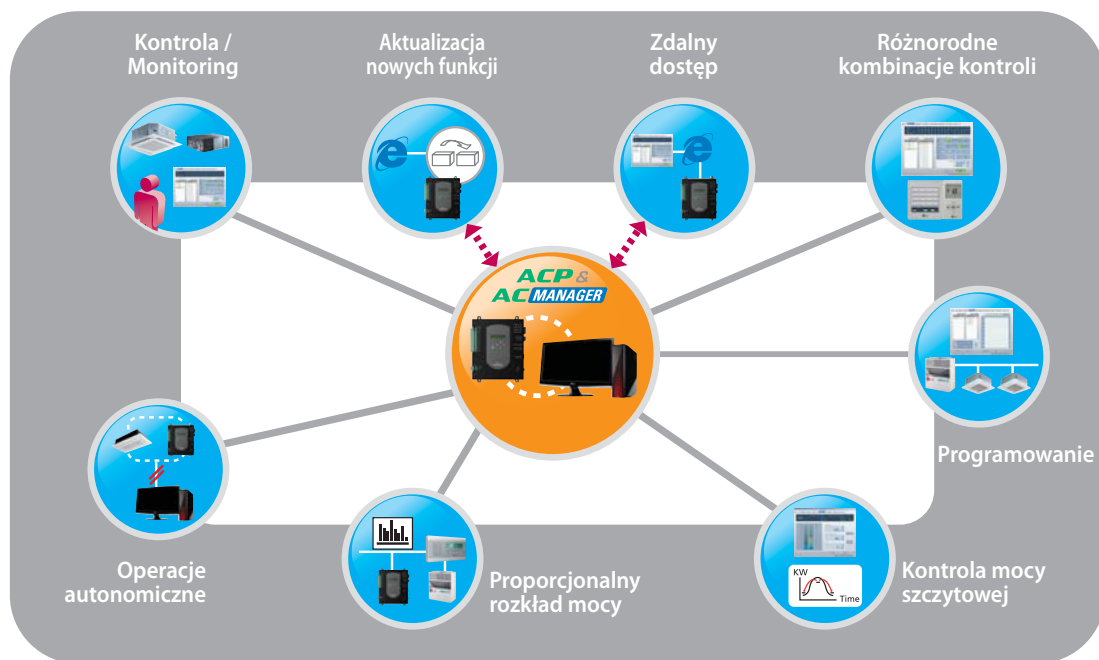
Kontrola / Monitoring

Aktualizacja nowych funkcji

Zdalny dostęp

Różnorodne kombinacje kontroli

ACP & AC MANAGER

Programowanie

Operacje autonomiczne

Proporcjonalny rozkład mocy

KW

Time

Kontrola mocy szczytowej